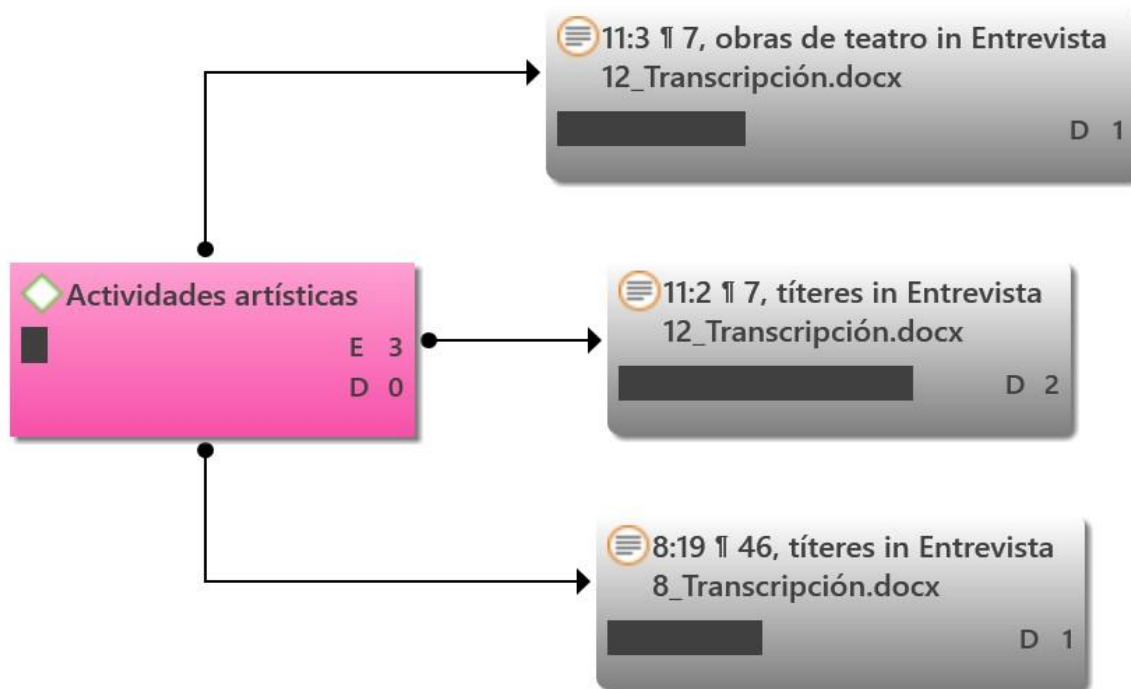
11:3 ¶ 7, obras de teatro in Entrevista 12_Transcripción.docx

D 1

Actividades artísticas

E 3
D 0

11:2 ¶ 7, títeres in Entrevista 12_Transcripción.docx

D 2

8:19 ¶ 46, títeres in Entrevista 8_Transcripción.docx

D 1